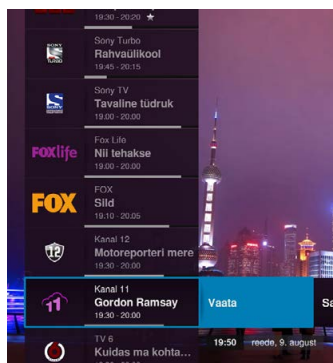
19:30 - 20:20 ★

SONY TURBO
Sony Turbo
Rahvaülikool
19:45 - 20:15

Sony TV
Tavaline tüdruk
19:00 - 20:00

FOXlife
Fox Life
Nii tehakse
19:00 - 20:00

FOX
FOX
Sild
19:10 - 20:05

12
Kanal 12
Motoreporteri mere
19:00 - 20:00

11
Kanal 11
Gordon Ramsay
19:30 - 20:00

Vaata

Sa

19:50 reede, 9. august

TV 6
Kuidas ma kohta...